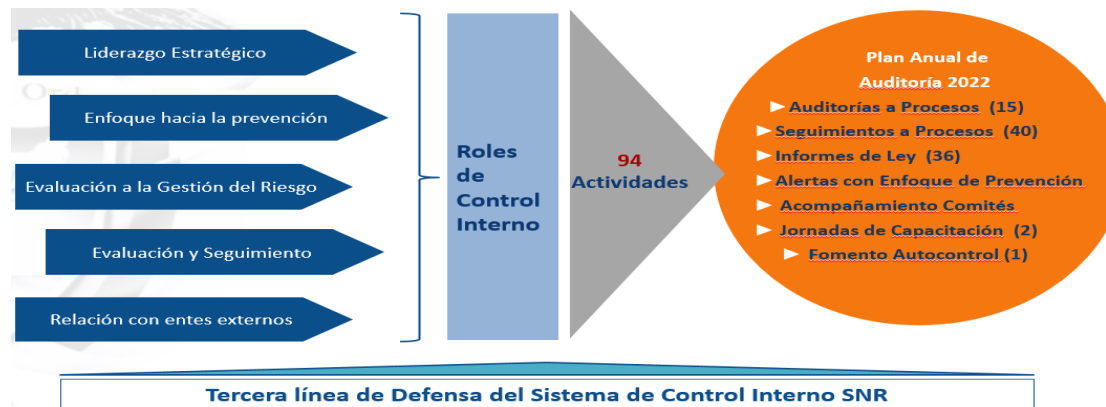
Liderazgo Estratégico

Enfoque hacia la prevención

Evaluación a la Gestión del Riesgo

Evaluación y Seguimiento

Relación con entes externos

Roles de Control Interno

94 Actividades

Plan Anual de Auditoría 2022

► Auditorías a Procesos (15)
► Seguimientos a Procesos (40)
► Informes de Ley (36)
► Alertas con Enfoque de Prevención
► Acompañamiento Comités
► Jornadas de Capacitación (2)
► Fomento Autocontrol (1)

Tercera línea de Defensa del Sistema de Control Interno SNR